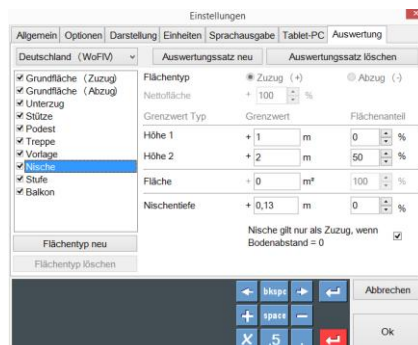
Einstellungen

Allgemein | Optionen | Darstellung | Einheiten | Sprachausgabe | Tablet-PC | Auswertung

Deutschland (WoFlV)

Auswertungssatz neu

Auswertungssatz löschen

☑ Grundfläche (Zuzug)
☑ Grundfläche (Abzug)
☑ Unterzug
☑ Stütze
☑ Podest
☑ Treppe
☑ Vorlage
☑ Nische
☑ Stufe
☑ Balkon

Flächentyp neu

Flächentyp löschen

Flächentyp ◉ Zuzug (+) ○ Abzug (-)

Nettofläche + 100 %

| Grenzwert Typ | Grenzwert | | Flächenanteil | |
|---|---|---|---|---|
| Höhe 1 | + 1 | m | 0 | % |
| Höhe 2 | + 2 | m | 50 | % |
| Fläche | + 0 | m² | 100 | % |
| Nischentiefe | + 0,13 | m | 0 | % |

Nische gilt nur als Zuzug, wenn Bodenabstand = 0 ☑

bkspc

space

X 5 .

Abbrechen

Ok